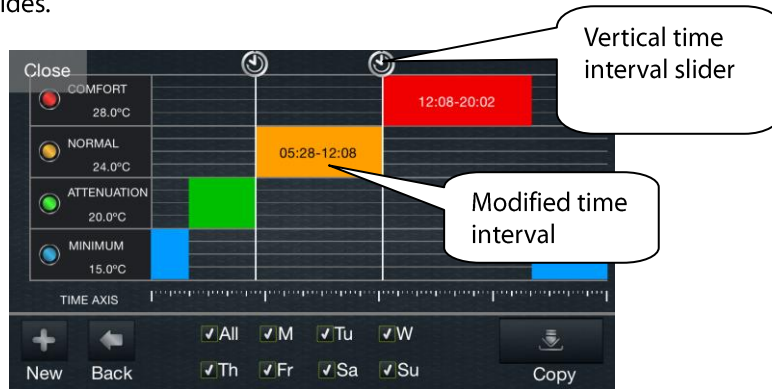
ides.

Close

COMFORT
28.0ºC

NORMAL
24.0ºC

ATTENUATION
20.0ºC

MINIMUM
15.0ºC

TIME AXIS

12:08-20:02

05:28-12:08

Vertical time interval slider

Modified time interval

New Back

All M Tu W
Th Fr Sa Su

Copy